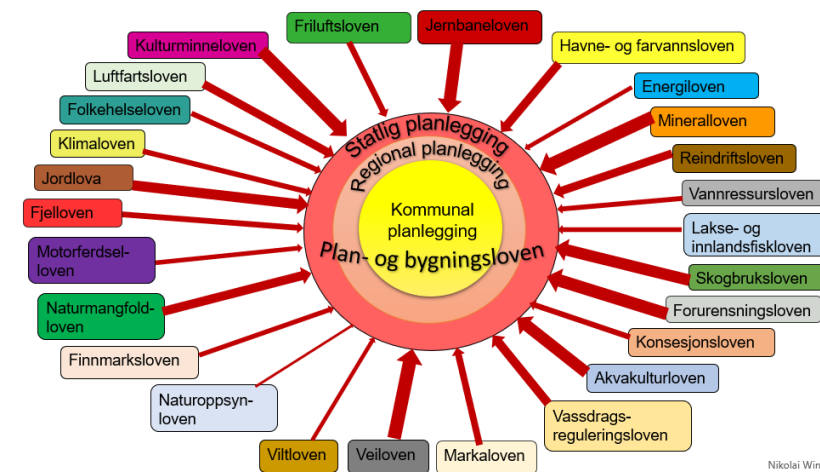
Kulturminneloven

Friluftsloven

Jernbaneloven

Havne- og farvannsloven

Luftfartsloven

Energiloven

Folkehelseloven

Mineralloven

Klimaloven

Reindriftsloven

Jordlova

Vannressursloven

Fjelloven

Lakse- og innlandsfiskloven

Motorferdselloven

Skogbruksloven

Naturmangfoldloven

Forurensningsloven

Finnmarksloven

Konsesjonsloven

Akvakulturloven

Naturoppsynloven

Vassdragsreguleringsloven

Viltloven

Veiloven

Markaloven

Statlig planlegging

Regional planlegging

Kommunal planlegging

Plan- og bygningsloven

Nikolai Win